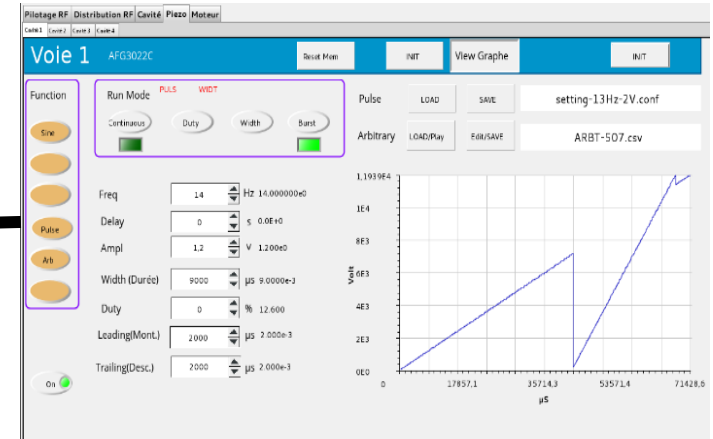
Pilotage RF | Distribution RF | Cavité | Piezo | Moteur

Cavité1 | Cavité 2 | Cavité 3 | Cavité 4

Voie 1 AFG3022C

Reset Mem

INIT

View Graphe

INIT

Function

Sine

Pulse

Arb

Run Mode PULS WIDT

Continuous

Duty

Width

Burst

Pulse LOAD SAVE setting-13Hz-2V.conf

Arbitrary LOAD/Play Edit/SAVE ARBT-507.csv

Freq 14 Hz 14.000000e0

Delay 0 s 0.0E+0

Ampl 1.2 V 1.200e0

Width (Durée) 9000 µs 9.0000e-3

Duty 0 % 12.600

Leading(Mont.) 2000 µs 2.000e-3

Trailing(Desc.) 2000 µs 2.000e-3

On

1,1939E4

1E4

8E3

6E3

4E3

2E3

0E0

Volt

0

17857,1

35714,3

53571,4

71428,6

µS